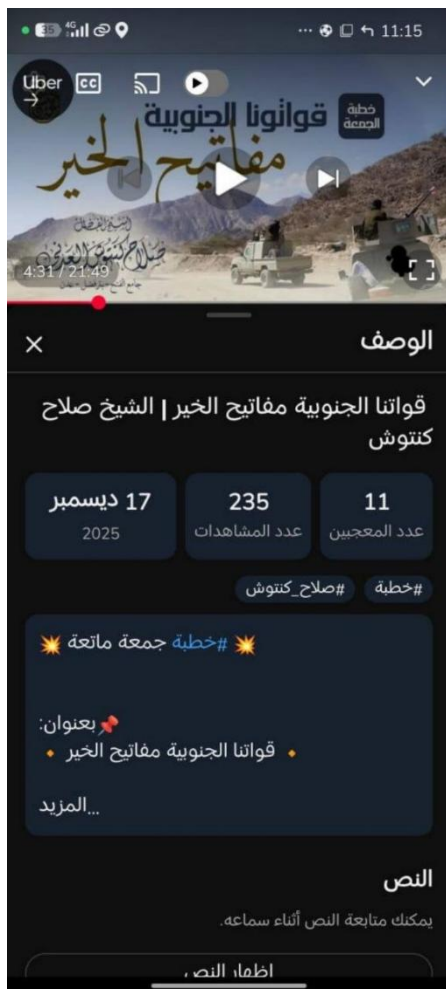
11:15

Uber

خطبة الجمعة

قواتنا الجنوبية

مفاتيح الخير

الشيخ الفاضل
صلاح كنتوش العولقي

4:31 / 21:49

الوصف

قواتنا الجنوبية مفاتيح الخير | الشيخ صلاح كنتوش

| 17 ديسمبر 2025 | 235 عدد المشاهدات | 11 عدد المعجبين |
|---|---|---|

#خطبة #صلاح_كنتوش

💥 #خطبة جمعة ماتعة 💥

📌بعنوان:
🔸 قواتنا الجنوبية مفاتيح الخير 🔸

...المزيد

النص

يمكنك متابعة النص أثناء سماعه.

اظهار النص